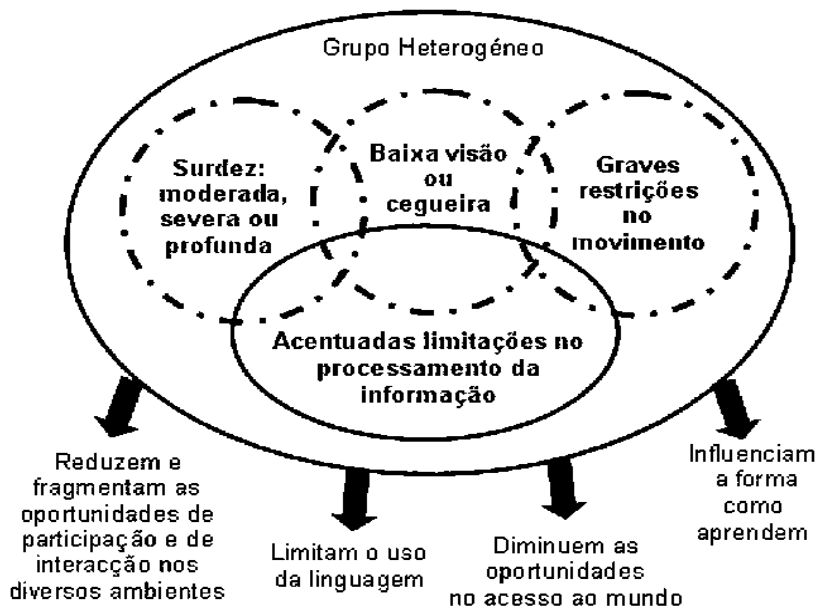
Grupo Heterogéneo

Surdez: moderada, severa ou profunda

Baixa visão ou cegueira

Graves restrições no movimento

Acentuadas limitações no processamento da informação

Reduzem e fragmentam as oportunidades de participação e de interacção nos diversos ambientes

Limitam o uso da linguagem

Diminuem as oportunidades no acesso ao mundo

Influenciam a forma como aprendem